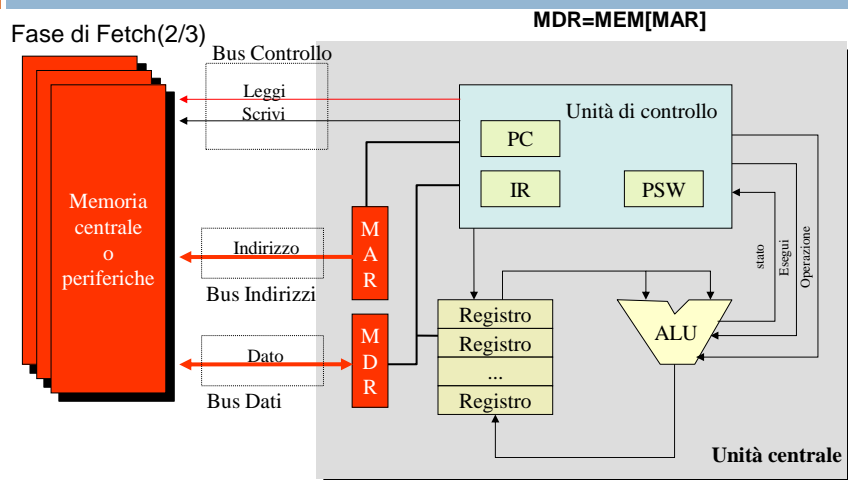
Fase di Fetch(2/3)

MDR=MEM[MAR]

Bus Controllo

Leggi

Scrivi

Unità di controllo

PC

IR

PSW

Memoria centrale o periferiche

Indirizzo

M A R

Bus Indirizzi

stato

Esegui

Operazione

Dato

M D R

Bus Dati

Registro

Registro

...

Registro

ALU

Unità centrale